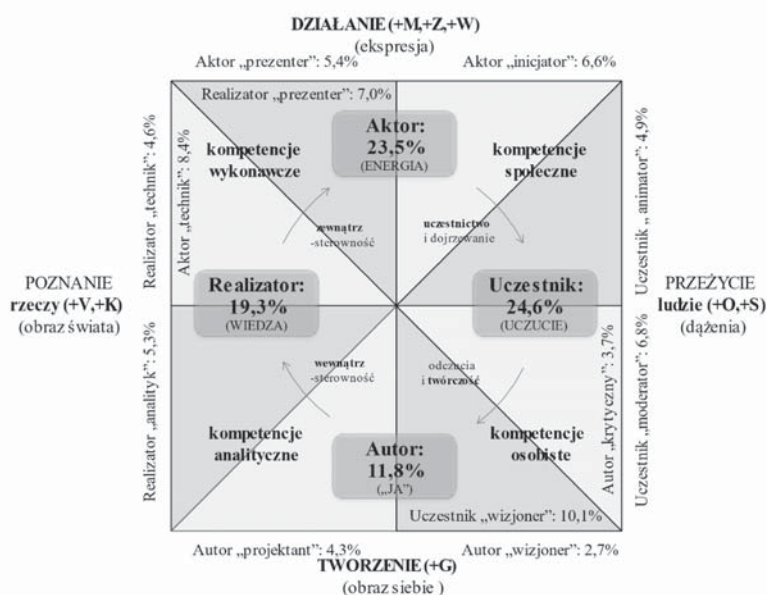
DZIAŁANIE (+M,+Z,+W)
(ekspresja)

Aktor „prezenter": 5,4%

Aktor „inicjator": 6,6%

Realizator „prezenter": 7,0%

Realizator „technik": 4,6%

Aktor „technik": 8,4%

Uczestnik „animator": 4,9%

kompetencje wykonawcze

Aktor:
23,5%
(ENERGIA)

kompetencje społeczne

zewnątrz -sterowność

uczestnictwo i dojrzewanie

POZNANIE
rzeczy (+V,+K)
(obraz świata)

Realizator:
19,3%
(WIEDZA)

Uczestnik:
24,6%
(UCZUCIE)

PRZEŻYCIE
ludzie (+O,+S)
(dążenia)

Realizator „analityk": 5,3%

wewnątrz -sterowność

odczucia i twórczość

Autor „krytyczny": 3,7%

Uczestnik „moderator": 6,8%

kompetencje analityczne

Autor:
11,8%
(„JA")

kompetencje osobiste

Uczestnik „wizjoner": 10,1%

Autor „projektant": 4,3%

Autor „wizjoner": 2,7%

TWORZENIE (+G)
(obraz siebie )